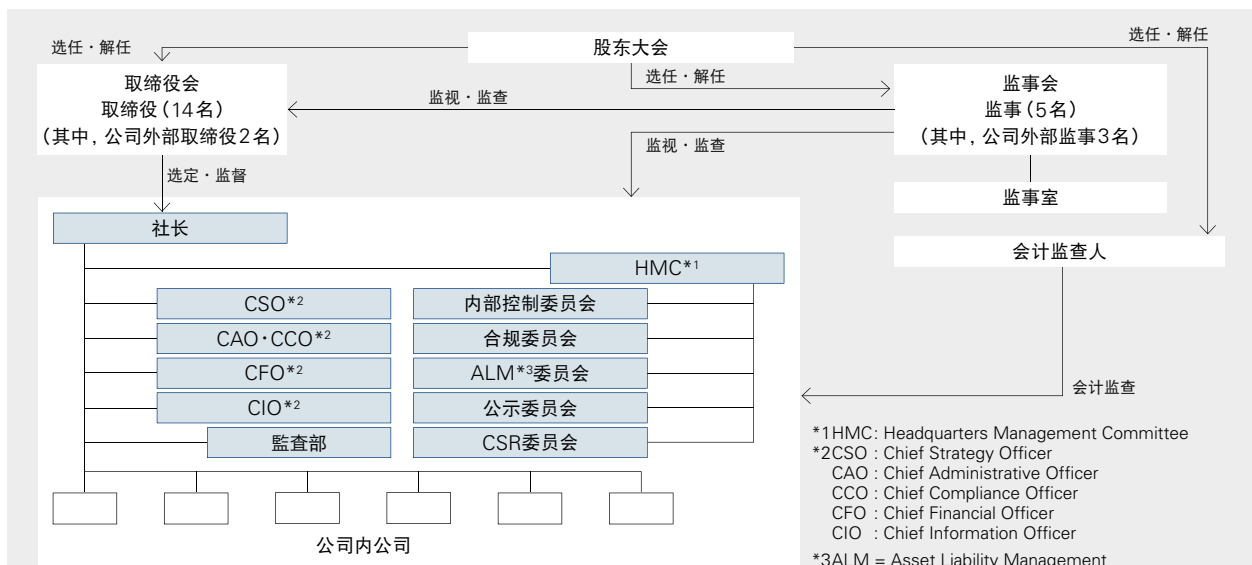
选任・解任

股东大会

选任・解任

选任・解任

取缔役会
取缔役（14名）
（其中，公司外部取缔役2名）

监视・监查

监事会
监事（5名）
（其中，公司外部监事3名）

监视・监查

选定・监督

监事室

社长

会计监查人

HMC*1

CSO*2

内部控制委员会

CAO・CCO*2

合规委员会

CFO*2

ALM*3委员会

会计监查

CIO*2

公示委员会

監査部

CSR委员会

*1HMC: Headquarters Management Committee
*2CSO : Chief Strategy Officer
CAO : Chief Administrative Officer
CCO : Chief Compliance Officer
CFO : Chief Financial Officer
CIO : Chief Information Officer

公司内公司

*3ALM = Asset Liability Management